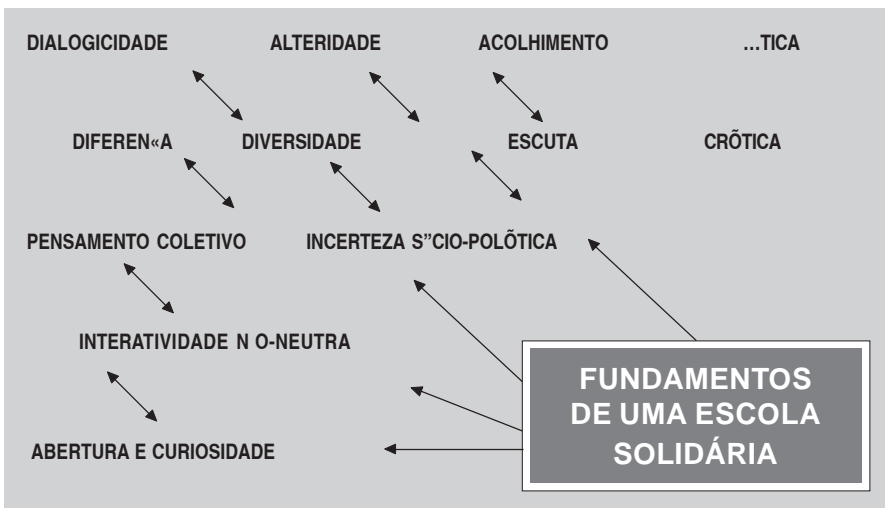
DIALOGICIDADE ALTERIDADE ACOLHIMENTO …TICA

DIFEREN«A DIVERSIDADE ESCUTA CRÕTICA

PENSAMENTO COLETIVO INCERTEZA S”CIO-POLÕTICA

INTERATIVIDADE N O-NEUTRA

ABERTURA E CURIOSIDADE

FUNDAMENTOS DE UMA ESCOLA SOLIDÁRIA